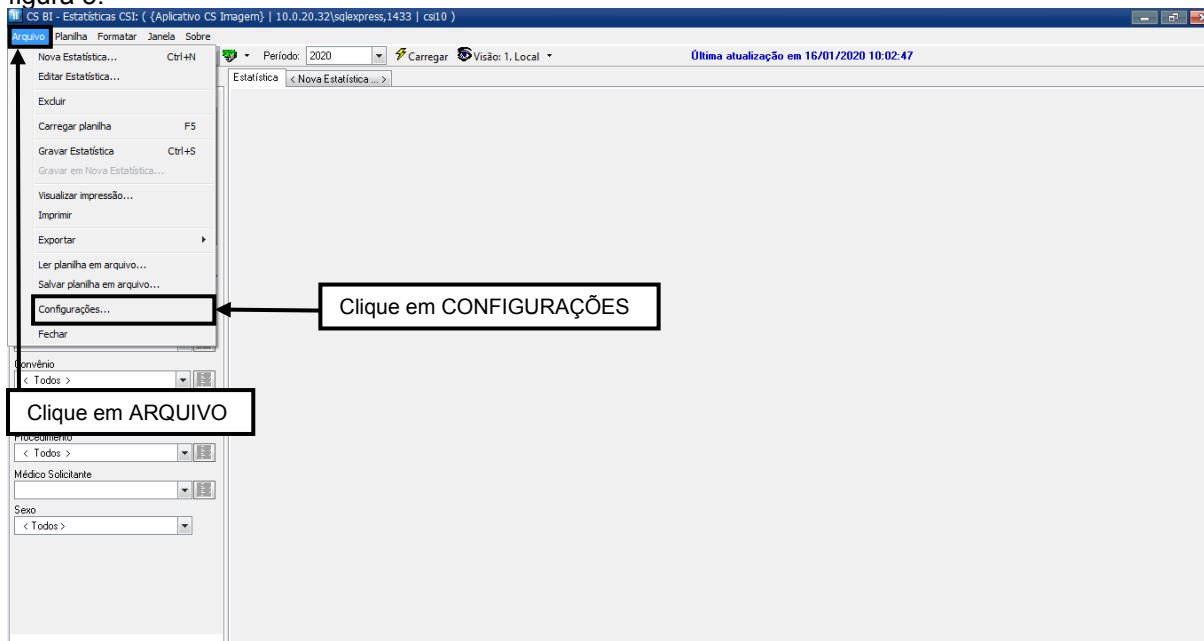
figura 3.

CS BI - Estatísticas CSI: ( {Aplicativo CS Imagem} | 10.0.20.32\sqlexpress,1433 | csi10 )

Arquivo Planilha Formatar Janela Sobre

Período: 2020 Carregar Visão: 1. Local

Última atualização em 16/01/2020 10:02:47

Estatística < Nova Estatística ... >

Nova Estatística... Ctrl+N
Editar Estatística...
Excluir
Carregar planilha F5
Gravar Estatística Ctrl+S
Gravar em Nova Estatística...
Visualizar impressão...
Imprimir
Exportar
Ler planilha em arquivo...
Salvar planilha em arquivo...
Configurações...
Fechar

Clique em CONFIGURAÇÕES

Convênio
< Todos >

Clique em ARQUIVO

Procedimento
< Todos >
Médico Solicitante
Sexo
< Todos >